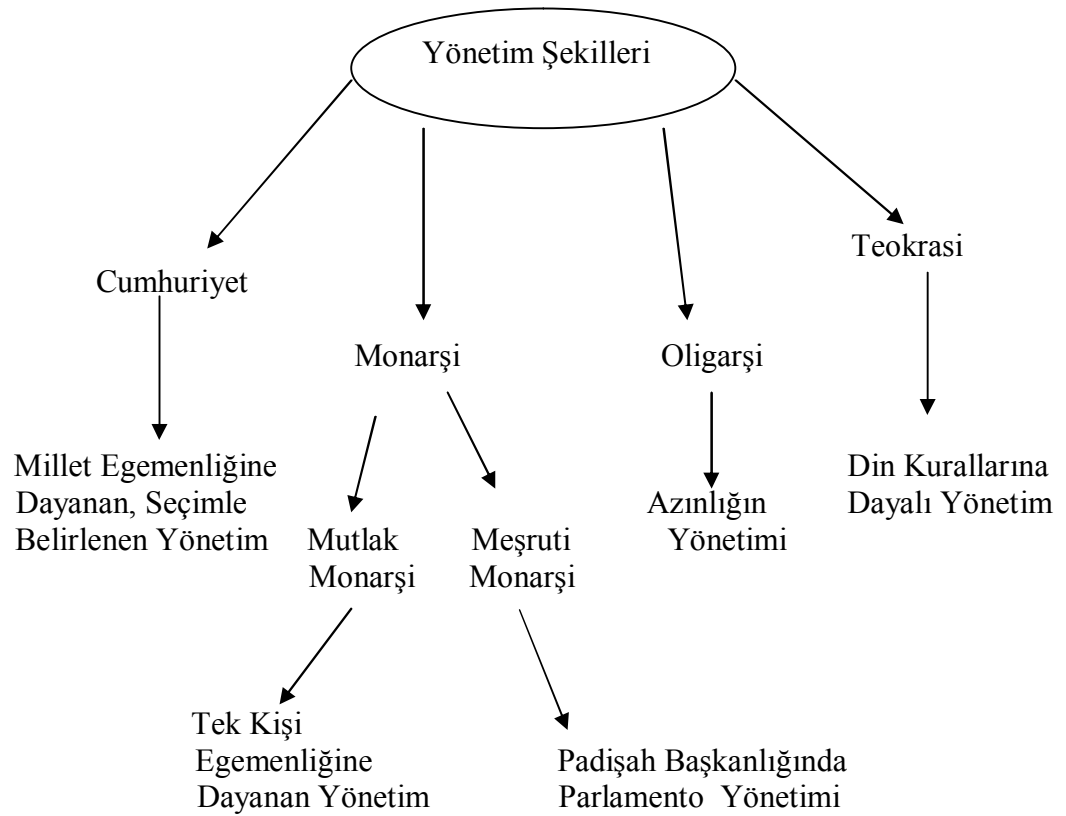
Yönetim Şekilleri

Cumhuriyet

Millet Egemenliğine Dayanan, Seçimle Belirlenen Yönetim

Monarşi

Mutlak Monarşi

Tek Kişi Egemenliğine Dayanan Yönetim

Meşruti Monarşi

Padişah Başkanlığında Parlamento Yönetimi

Oligarşi

Azınlığın Yönetimi

Teokrasi

Din Kurallarına Dayalı Yönetim